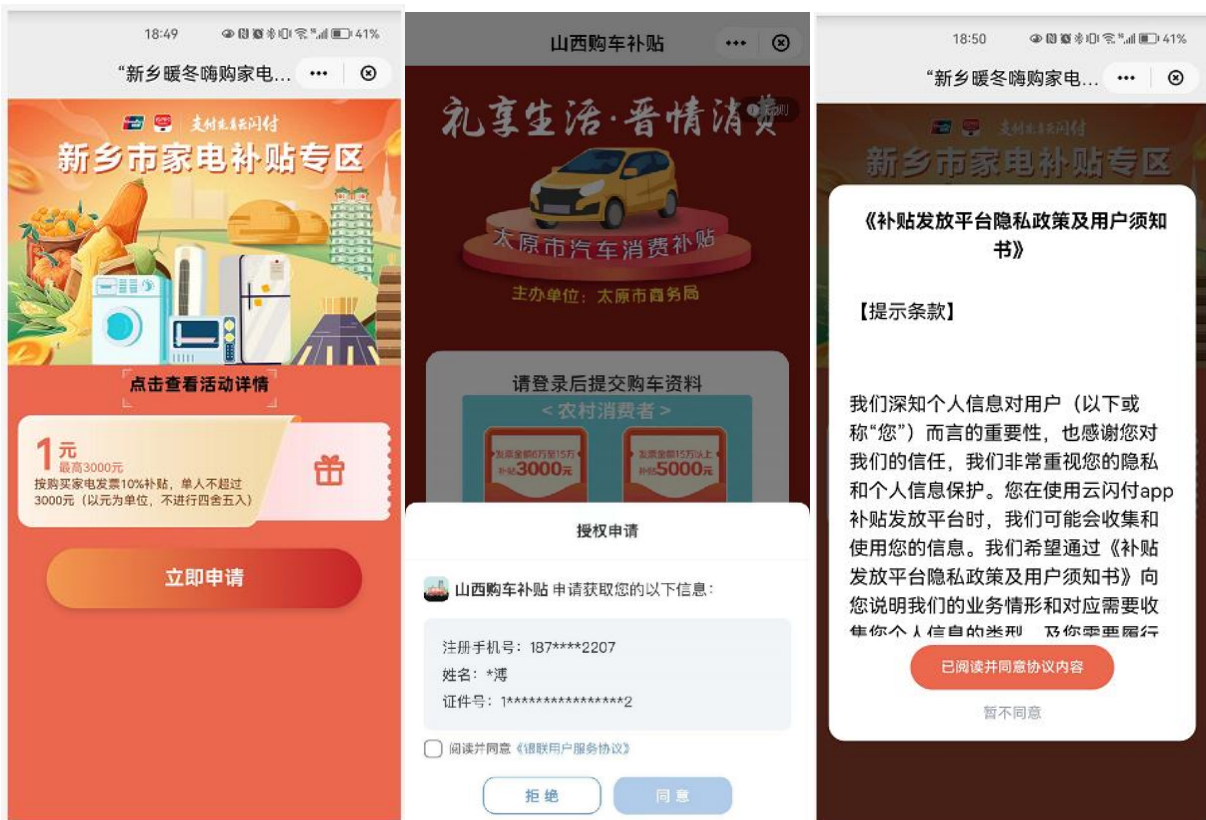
18:49 41%

"新乡暖冬嗨购家电...

支付就是云闪付

新乡市家电补贴专区

点击查看活动详情

1元
最高3000元
按购买家电发票10%补贴，单人不超过3000元（以元为单位，不进行四舍五入）

立即申请

山西购车补贴

礼享生活·晋情消费

规则

太原市汽车消费补贴

主办单位：太原市商务局

请登录后提交购车资料

< 农村消费者 >

发票金额6万至15万
补贴3000元

发票金额15万以上
补贴5000元

授权申请

山西购车补贴 申请获取您的以下信息：

注册手机号：187****2207
姓名：*溥
证件号：1****************2

阅读并同意《银联用户服务协议》

拒绝 同意

18:50 41%

"新乡暖冬嗨购家电...

新乡市家电补贴专区

《补贴发放平台隐私政策及用户须知书》

【提示条款】

我们深知个人信息对用户（以下或称"您"）而言的重要性，也感谢您对我们的信任，我们非常重视您的隐私和个人信息保护。您在使用云闪付app补贴发放平台时，我们可能会收集和使用您的信息。我们希望通过《补贴发放平台隐私政策及用户须知书》向您说明我们的业务情形和对应需要收集您个人信息的类型，及你需要履行 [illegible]

已阅读并同意协议内容

暂不同意